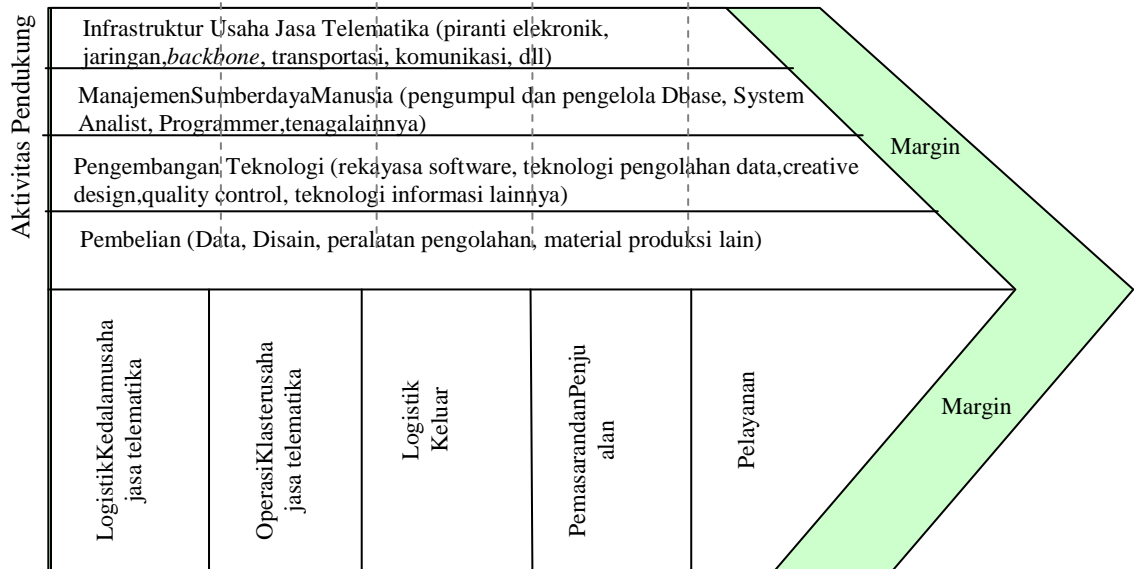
Aktivitas Pendukung

Infrastruktur Usaha Jasa Telematika (piranti elekronik, jaringan,*backbone*, transportasi, komunikasi, dll)

ManajemenSumberdayaManusia (pengumpul dan pengelola Dbase, System Analist, Programmer,tenagalainnya)

Pengembangan Teknologi (rekayasa software, teknologi pengolahan data,creative design,quality control, teknologi informasi lainnya)

Pembelian (Data, Disain, peralatan pengolahan, material produksi lain)

Margin

LogistikKedalamusaha jasa telematika

OperasiKlasterusaha jasa telematika

Logistik Keluar

PemasarandanPenjualan

Pelayanan

Margin